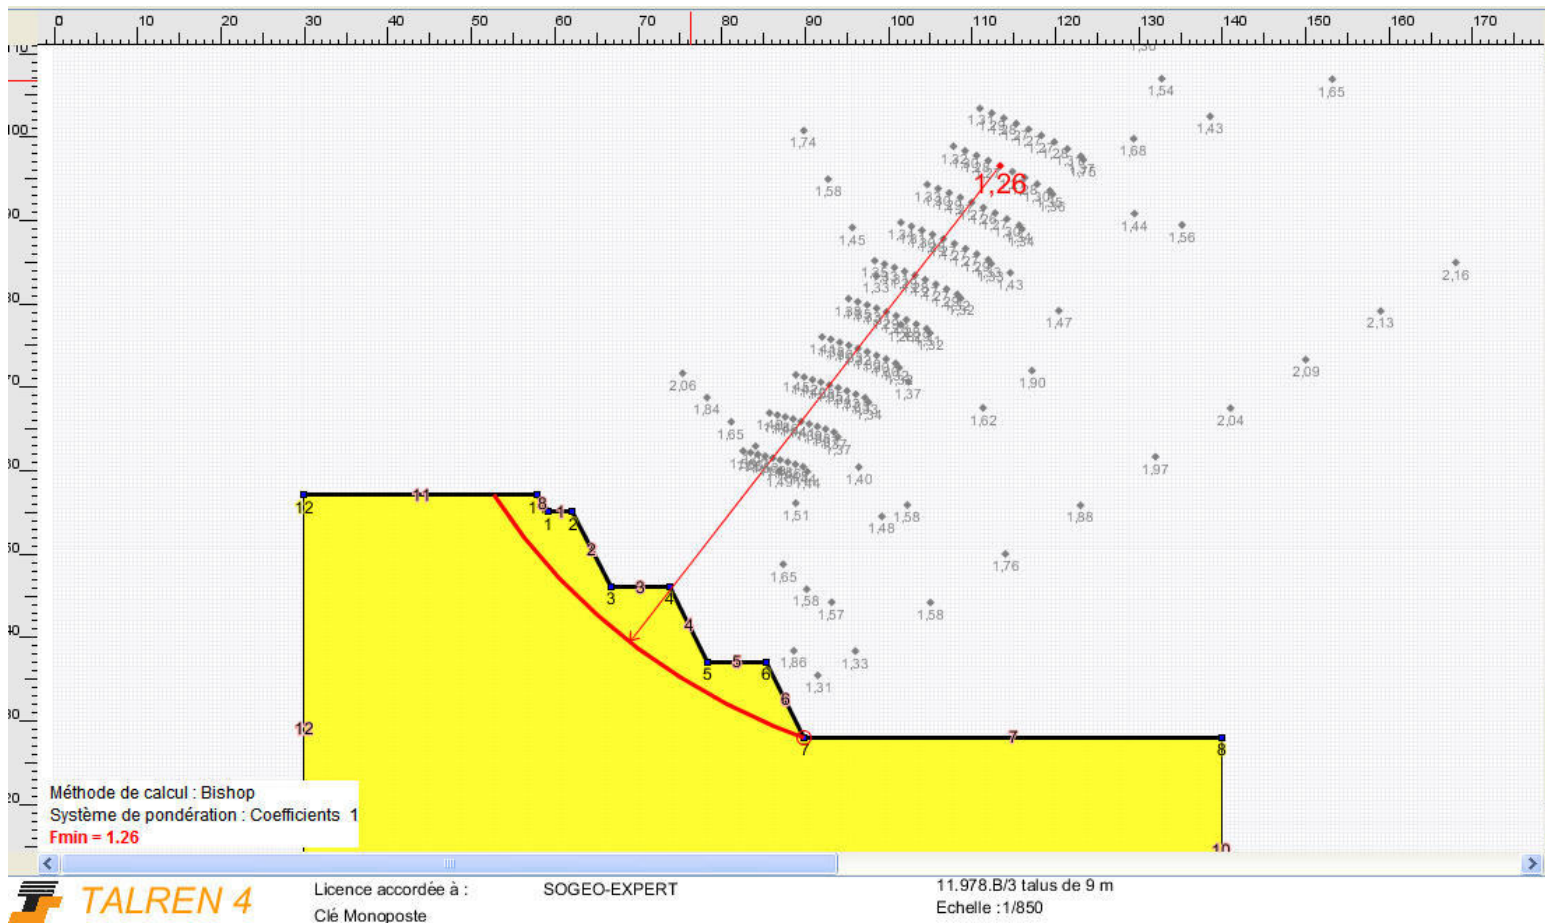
0 10 20 30 40 50 60 70 80 90 100 110 120 130 140 150 160 170

110
100
90
80
70
60
50
40
30
20

1,26

1,54 1,65 1,43 1,74 1,68 1,58 1,44 1,56 1,45 2,16 1,47 2,13 2,09 1,90 2,06 1,84 1,37 2,04 1,62 1,65 1,97 1,40 1,51 1,88 1,48 1,58 1,76 1,65 1,58 1,57 1,58 1,86 1,33 1,31

12 11 18 1 2 2 3 3 4 4 5 5 6 6 7 7 8 12 10

Méthode de calcul : Bishop
Système de pondération : Coefficients 1
Fmin = 1.26

TALREN 4
Licence accordée à : SOGEO-EXPERT
Clé Monoposte
11.978.B/3 talus de 9 m
Echelle :1/850